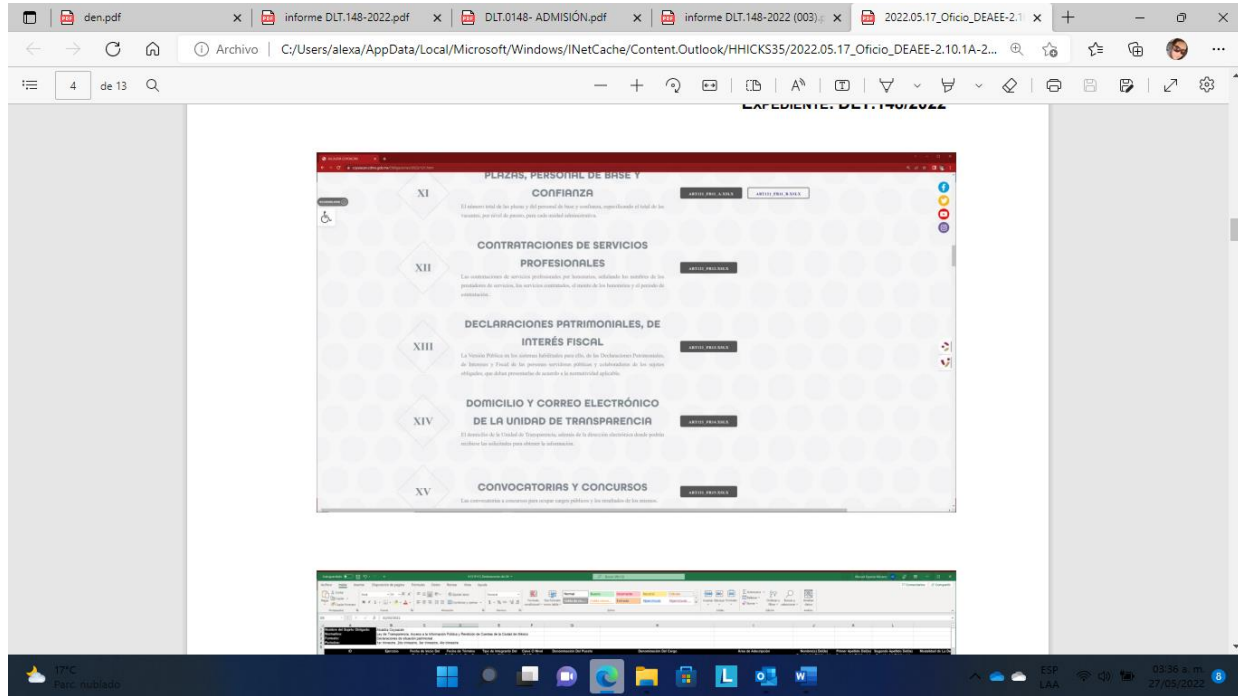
den.pdf
informe DLT.148-2022.pdf
DLT.0148- ADMISIÓN.pdf
informe DLT.148-2022 (003)
2022.05.17_Oficio_DEAEE-2.1
Archivo | C:/Users/alexa/AppData/Local/Microsoft/Windows/INetCache/Content.Outlook/HHICKS35/2022.05.17_Oficio_DEAEE-2.10.1A-2...
4 de 13
EXPEDIENTE: DLT.148/2022

XI
PLAZAS, PERSONAL DE BASE Y CONFIANZA
ART121_FRAC_X_XOLX
ART121_FRAC_X_XOLX

XII
CONTRATACIONES DE SERVICIOS PROFESIONALES
ART121_FRAC_XII

XIII
DECLARACIONES PATRIMONIALES, DE INTERÉS FISCAL
ART121_FRAC_XIII

XIV
DOMICILIO Y CORREO ELECTRÓNICO DE LA UNIDAD DE TRANSPARENCIA
ART121_FRAC_XIV

XV
CONVOCATORIAS Y CONCURSOS
ART121_FRAC_XV

17°C
Parc. nublado
ESP
LAA
03:36 a. m.
27/05/2022